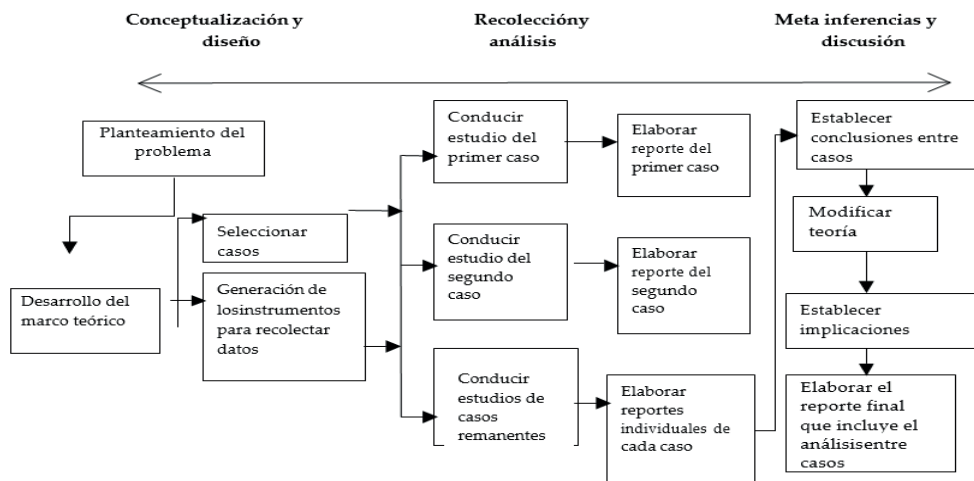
Conceptualización y diseño

Recolecclóny análisis

Meta inferencias y discusión

Planteamiento del problema

Desarrollo del marco teórico

Seleccionar casos

Generación de losinstrumentos para recolectar datos

Conducir estudio del primer caso

Conducir estudio del segundo caso

Conducir estudios de casos remanentes

Elaborar reporte del primer caso

Elaborar reporte del segundo caso

Elaborar reportes individuales de cada caso

Establecer conclusiones entre casos

Modificar teoría

Establecer implicaciones

Elaborar el reporte final que incluye el análisisentre casos